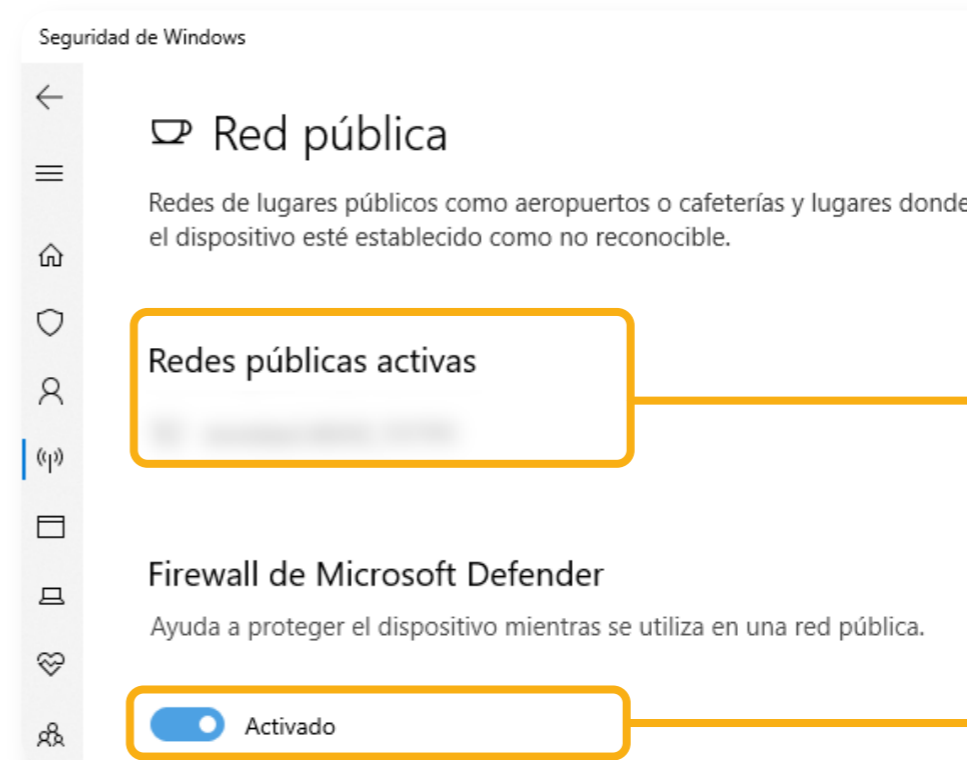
Seguridad de Windows

Red pública

Redes de lugares públicos como aeropuertos o cafeterías y lugares donde el dispositivo esté establecido como no reconocible.

Redes públicas activas

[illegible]

Firewall de Microsoft Defender

Ayuda a proteger el dispositivo mientras se utiliza en una red pública.

Activado